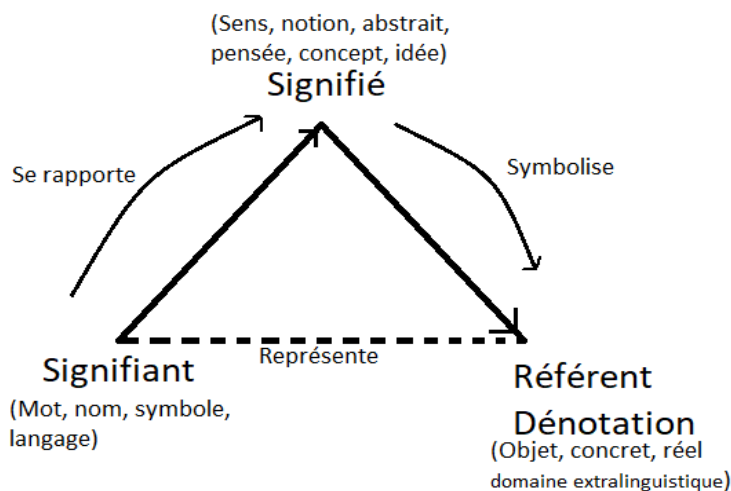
(Sens, notion, abstrait, pensée, concept, idée)

Signifié

Se rapporte

Symbolise

Signifiant

(Mot, nom, symbole, langage)

Représente

Référent

Dénotation

(Objet, concret, réel domaine extralinguistique)